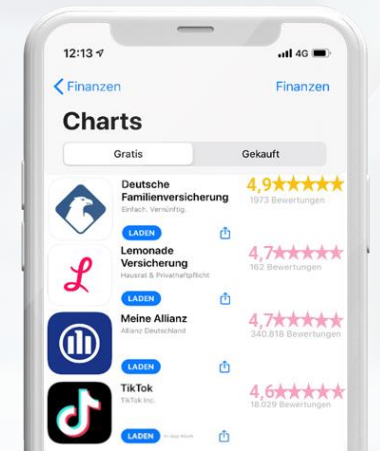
12:13 4G

Finanzen Finanzen

Charts

Gratis Gekauft

Deutsche Familienversicherung
Einfach. Vernünftig.
LADEN
4,9★★★★★
1973 Bewertungen

Lemonade Versicherung
Hausrat & Privathaftpflicht
LADEN
4,7★★★★★
162 Bewertungen

Meine Allianz
Allianz Deutschland
LADEN
4,7★★★★★
340.818 Bewertungen

TikTok
TikTok Inc.
LADEN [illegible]
4,6★★★★★
18.029 Bewertungen